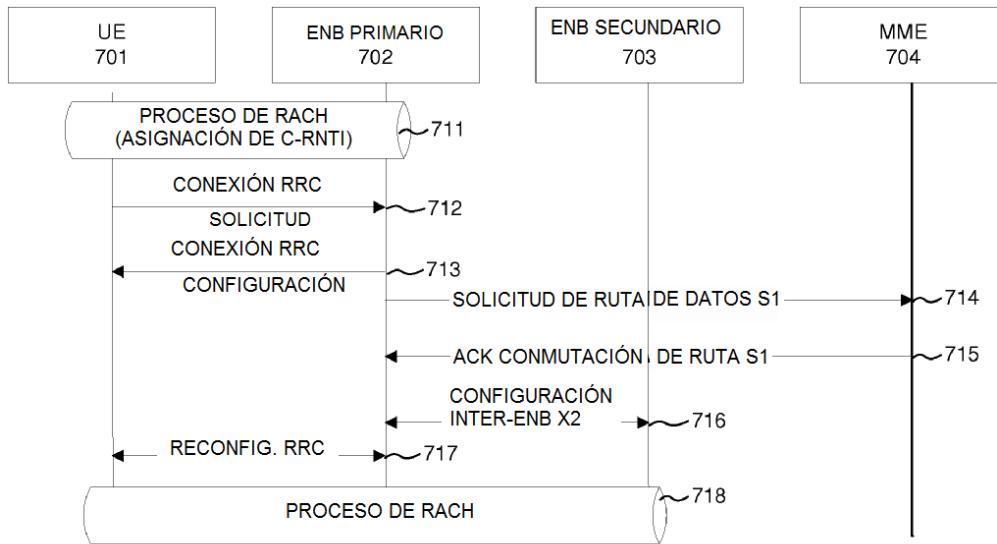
UE
701

ENB PRIMARIO
702

ENB SECUNDARIO
703

MME
704

PROCESO DE RACH
(ASIGNACIÓN DE C-RNTI)

711

CONEXIÓN RRC
SOLICITUD

712

CONEXIÓN RRC
CONFIGURACIÓN

713

SOLICITUD DE RUTA DE DATOS S1

714

ACK CONMUTACIÓN DE RUTA S1

715

CONFIGURACIÓN
INTER-ENB X2

716

RECONFIG. RRC

717

PROCESO DE RACH

718